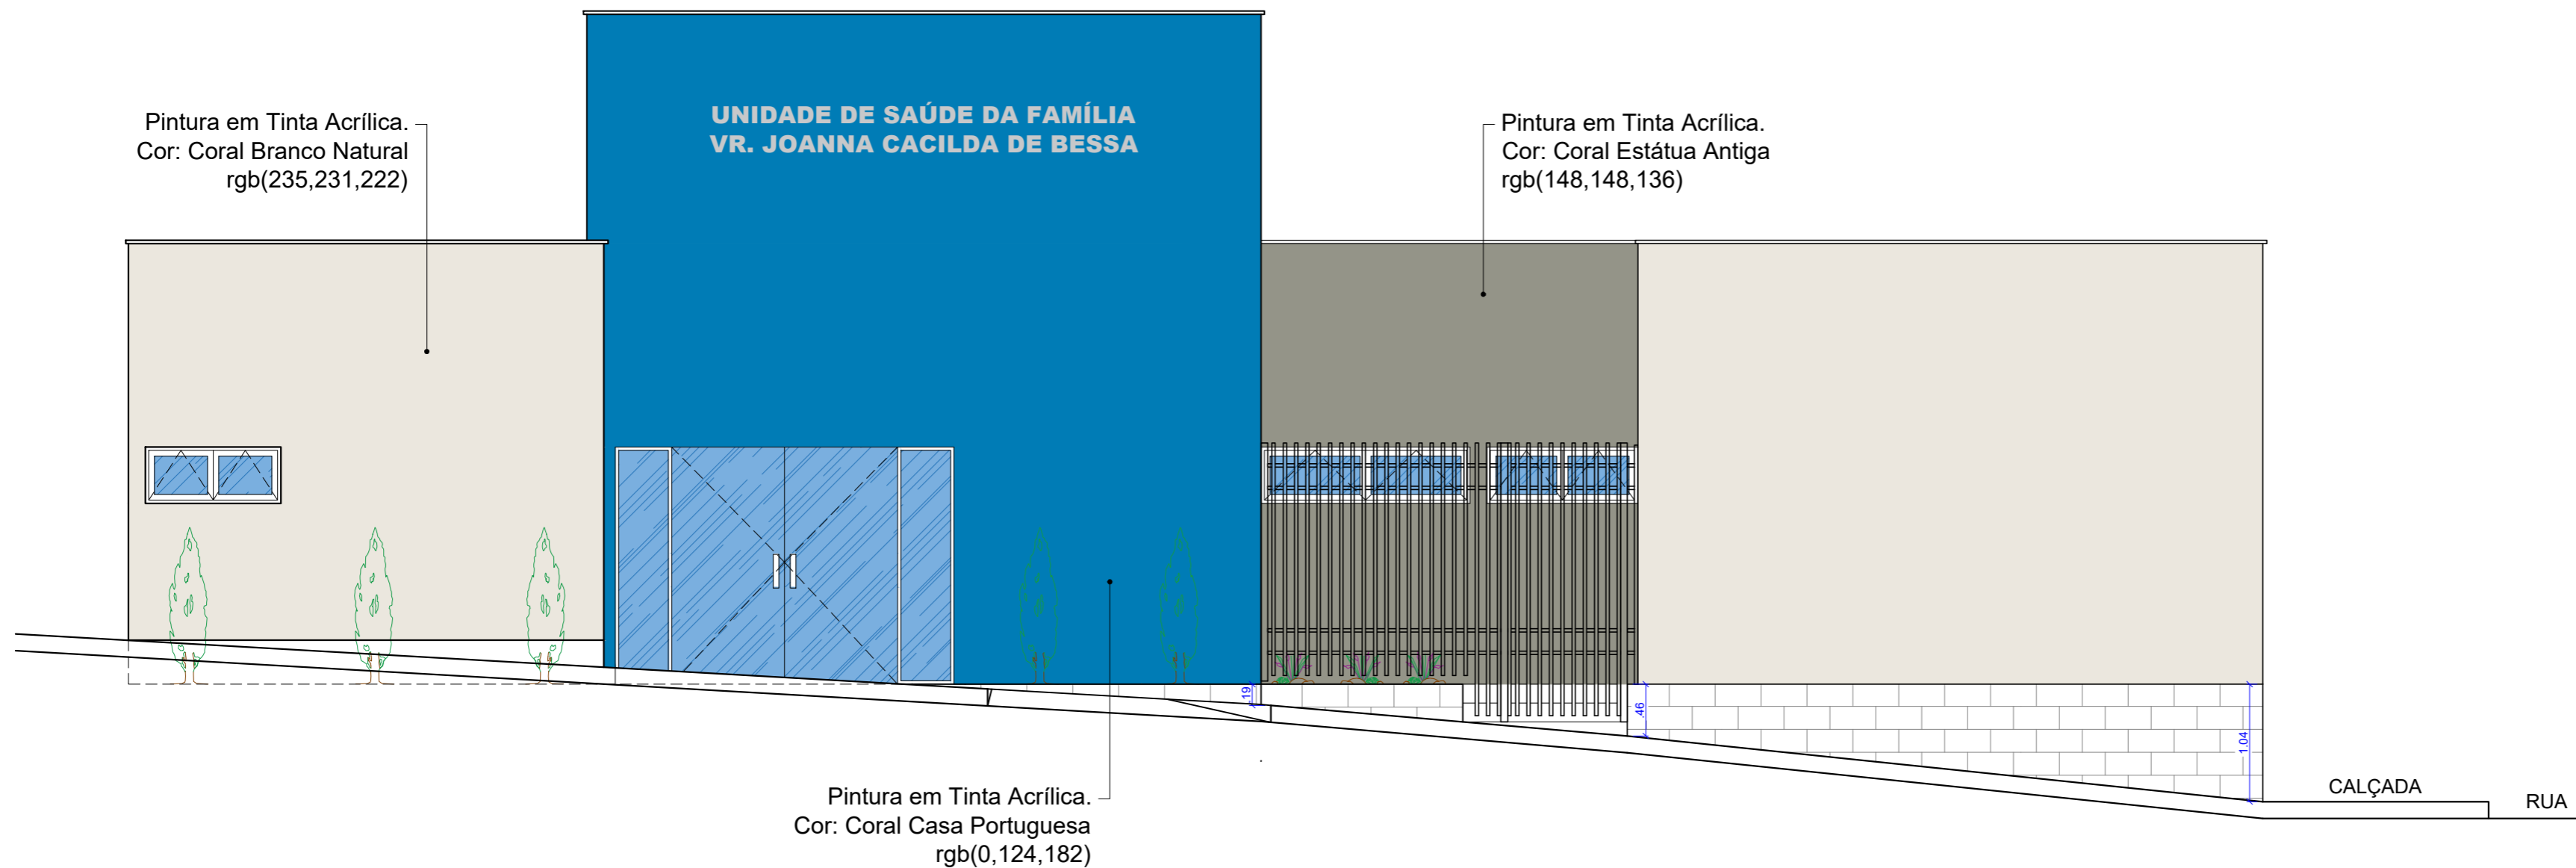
Pintura em Tinta Acrílica.
Cor: Coral Branco Natural
rgb(235,231,222)

UNIDADE DE SAÚDE DA FAMÍLIA
VR. JOANNA CACILDA DE BESSA

Pintura em Tinta Acrílica.
Cor: Coral Estátua Antiga
rgb(148,148,136)

.19

.46

1.04

CALÇADA

RUA

Pintura em Tinta Acrílica.
Cor: Coral Casa Portuguesa
rgb(0,124,182)